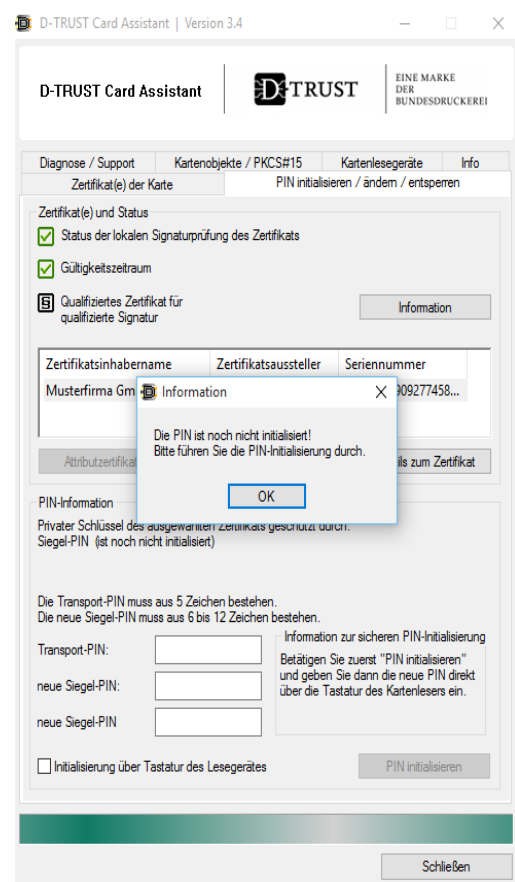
D-TRUST Card Assistant | Version 3.4

D-TRUST Card Assistant

D-TRUST

EINE MARKE DER BUNDESDRUCKEREI

Diagnose / Support | Kartenobjekte / PKCS#15 | Kartenlesegeräte | Info

Zertifikat(e) der Karte | PIN initialisieren / ändern / entsperren

Zertifikat(e) und Status

Status der lokalen Signaturprüfung des Zertifikats

Gültigkeitszeitraum

Qualifiziertes Zertifikat für qualifizierte Signatur

Information

| Zertifikatsinhabername | Zertifikatsaussteller | Seriennummer |
|---|---|---|
| Musterfirma Gm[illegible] | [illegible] | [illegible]909277458... |

Attributzertifikat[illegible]

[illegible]ils zum Zertifikat

Information

Die PIN ist noch nicht initialisiert!
Bitte führen Sie die PIN-Initialisierung durch.

OK

PIN-Information

Privater Schlüssel des ausgewählten Zertifikats geschützt durch:
Siegel-PIN (ist noch nicht initialisiert)

Die Transport-PIN muss aus 5 Zeichen bestehen.
Die neue Siegel-PIN muss aus 6 bis 12 Zeichen bestehen.

Transport-PIN:

neue Siegel-PIN:

neue Siegel-PIN

Information zur sicheren PIN-Initialisierung

Betätigen Sie zuerst "PIN initialisieren" und geben Sie dann die neue PIN direkt über die Tastatur des Kartenlesers ein.

Initialisierung über Tastatur des Lesegerätes

PIN initialisieren

Schließen